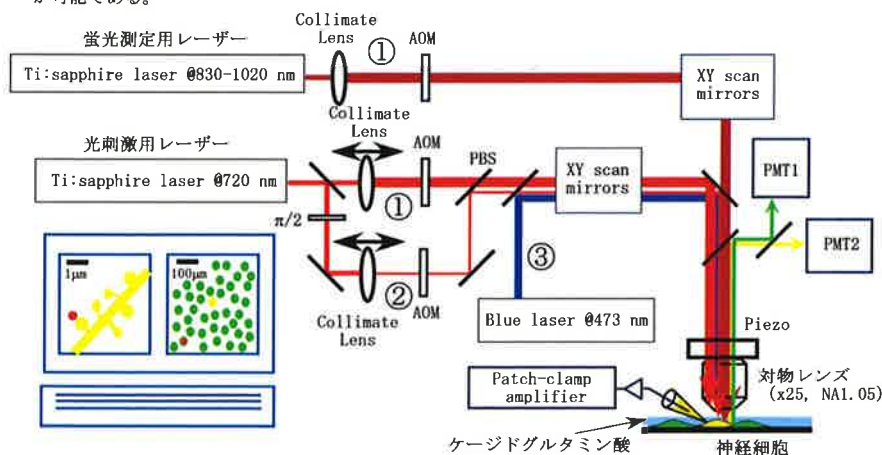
が可能である。

蛍光測定用レーザー

Collimate Lens

①

AOM

Ti:sapphire laser @830-1020 nm

XY scan mirrors

Collimate Lens

光刺激用レーザー

AOM

PBS

Ti:sapphire laser @720 nm

XY scan mirrors

PMT1

①

π/2

③

PMT2

②

AOM

1μm

100μm

Collimate Lens

Blue laser @473 nm

Piezo

Patch-clamp amplifier

対物レンズ (x25, NA1.05)

ケージドグルタミン酸

神経細胞